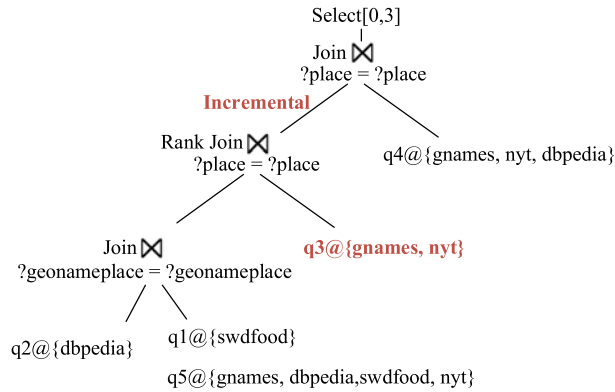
Select[0,3]

Join $\bowtie$
?place = ?place

Incremental

Rank Join $\bowtie$
?place = ?place

q4@{gnames, nyt, dbpedia}

Join $\bowtie$
?geonameplace = ?geonameplace

q3@{gnames, nyt}

q2@{dbpedia}

q1@{swdfood}

q5@{gnames, dbpedia,swdfood, nyt}